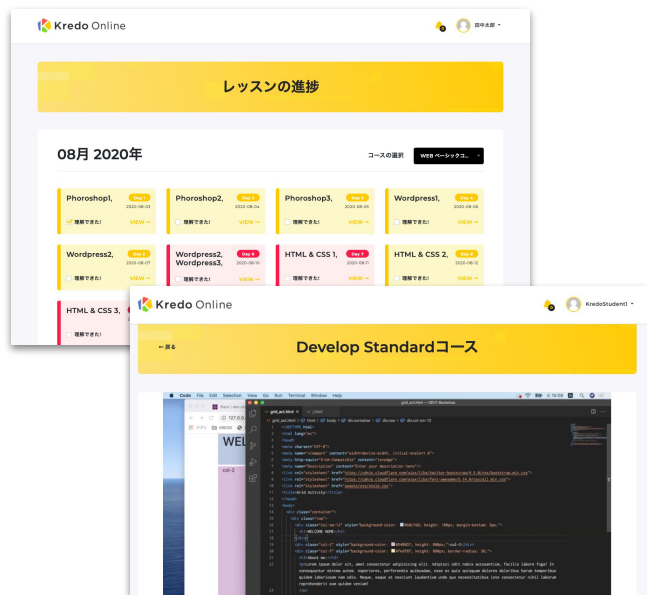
Kredo Online

田中太郎

レッスンの進捗

08月 2020年

コースの選択

WEB ベーシックコ...

Phoroshop1,
Day 1
2020-08-03
理解できた!
VIEW →

Phoroshop2,
Day 2
2020-08-04
理解できた!
VIEW →

Phoroshop3,
Day 3
2020-08-05
理解できた!
VIEW →

Wordpress1,
Day 4
2020-08-06
理解できた!
VIEW →

Wordpress2,
Day 5
2020-08-07
理解できた!
VIEW →

Wordpress2, Wordpress3,
Day 6
2020-08-10
理解できた!
VIEW →

HTML & CSS 1,
Day 7
2020-08-11
理解できた!
VIEW →

HTML & CSS 2,
Day 8
2020-08-12
理解できた!
VIEW →

HTML & CSS 3,

Kredo Online

KredoStudent1

← 戻る

Develop Standardコース

Code File Edit Selection View Go Run Terminal Window Help

WEL

col-2

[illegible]